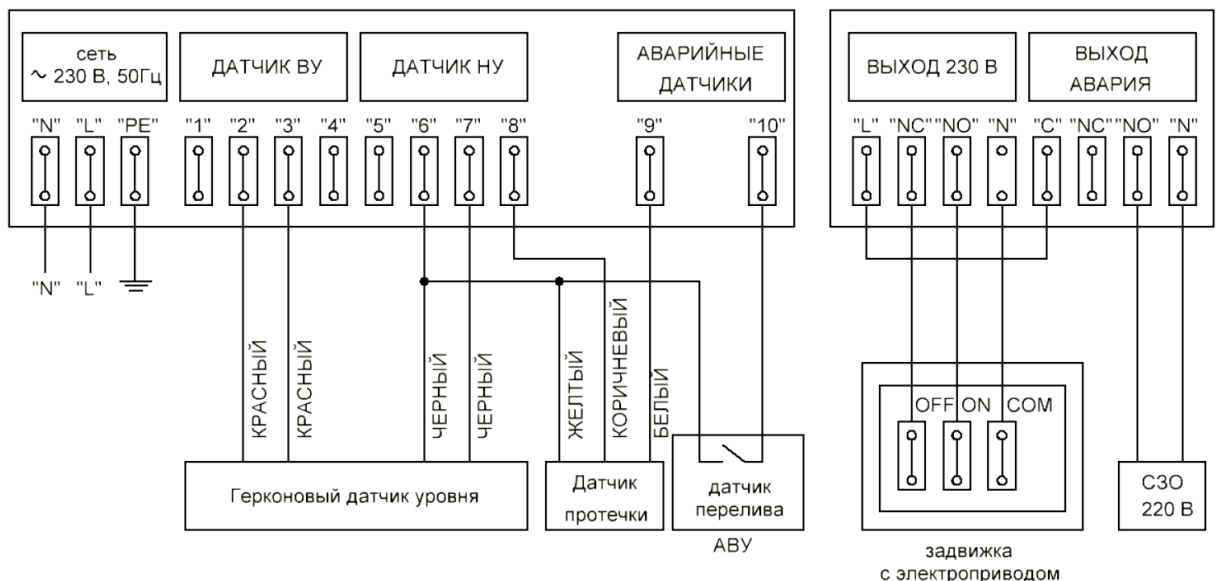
сеть
~ 230 В, 50Гц

ДАТЧИК ВУ

ДАТЧИК НУ

АВАРИЙНЫЕ ДАТЧИКИ

"N" "L" "PE" "1" "2" "3" "4" "5" "6" "7" "8" "9" "10"

"N" "L"

ВЫХОД 230 В

ВЫХОД АВАРИЯ

"L" "NC" "NO" "N" "C" "NC" "NO" "N"

КРАСНЫЙ КРАСНЫЙ ЧЕРНЫЙ ЧЕРНЫЙ ЖЕЛТЫЙ КОРИЧНЕВЫЙ БЕЛЫЙ

Герконовый датчик уровня

Датчик протечки

датчик перелива

АВУ

OFF ON COM

задвижка
с электроприводом

СЗО
220 В